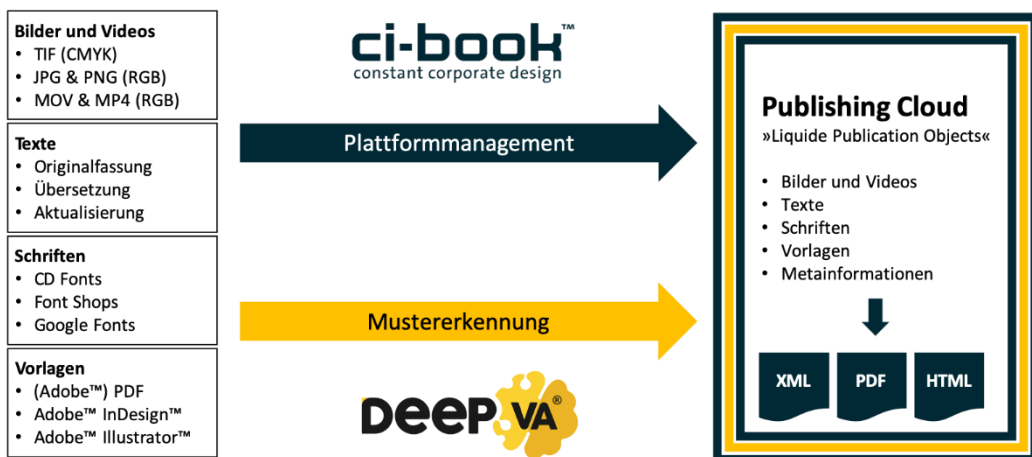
Bilder und Videos
• TIF (CMYK)
• JPG & PNG (RGB)
• MOV & MP4 (RGB)

Texte
• Originalfassung
• Übersetzung
• Aktualisierung

Schriften
• CD Fonts
• Font Shops
• Google Fonts

Vorlagen
• (Adobe™) PDF
• Adobe™ InDesign™
• Adobe™ Illustrator™

ci-book™
constant corporate design

Plattformmanagement

Mustererkennung

DEEP VA®

Publishing Cloud
»Liquide Publication Objects«

• Bilder und Videos
• Texte
• Schriften
• Vorlagen
• Metainformationen

XML
PDF
HTML